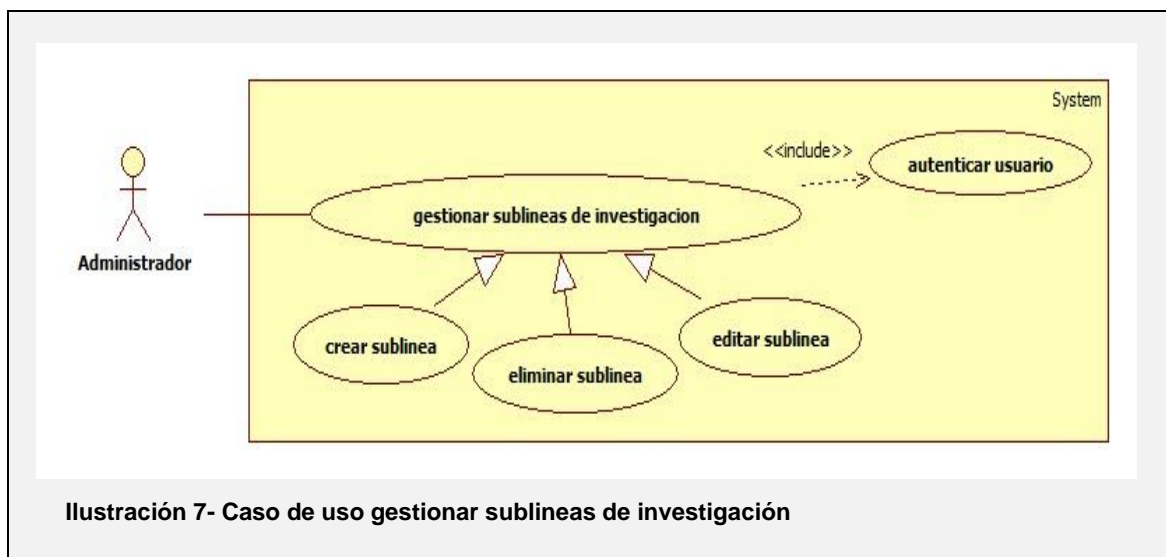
System

<<include>>

autenticar usuario

gestionar sublineas de investigacion

Administrador

crear sublinea

eliminar sublinea

editar sublinea

Ilustración 7- Caso de uso gestionar sublineas de investigación